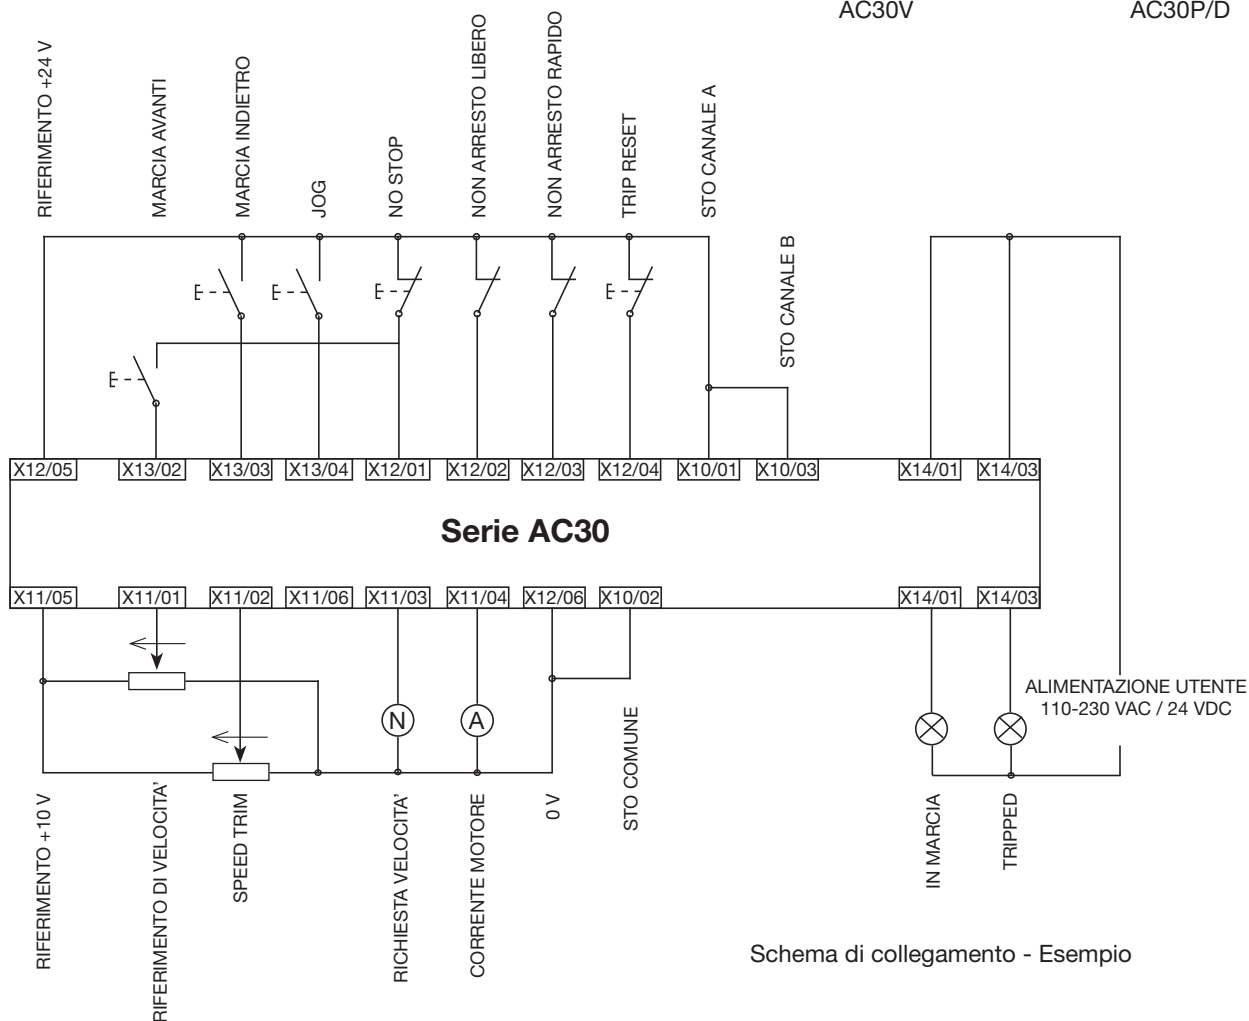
AC30V

AC30P/D

RIFERIMENTO +24 V

MARCIA AVANTI

MARCIA INDIETRO

JOG

NO STOP

NON ARRESTO LIBERO

NON ARRESTO RAPIDO

TRIP RESET

STO CANALE A

STO CANALE B

X12/05 X13/02 X13/03 X13/04 X12/01 X12/02 X12/03 X12/04 X10/01 X10/03 X14/01 X14/03

Serie AC30

X11/05 X11/01 X11/02 X11/06 X11/03 X11/04 X12/06 X10/02 X14/01 X14/03

N

A

ALIMENTAZIONE UTENTE 110-230 VAC / 24 VDC

RIFERIMENTO +10 V

RIFERIMENTO DI VELOCITA'

SPEED TRIM

RICHIESTA VELOCITA'

CORRENTE MOTORE

0 V

STO COMUNE

IN MARCIA

TRIPPED

Schema di collegamento - Esempio